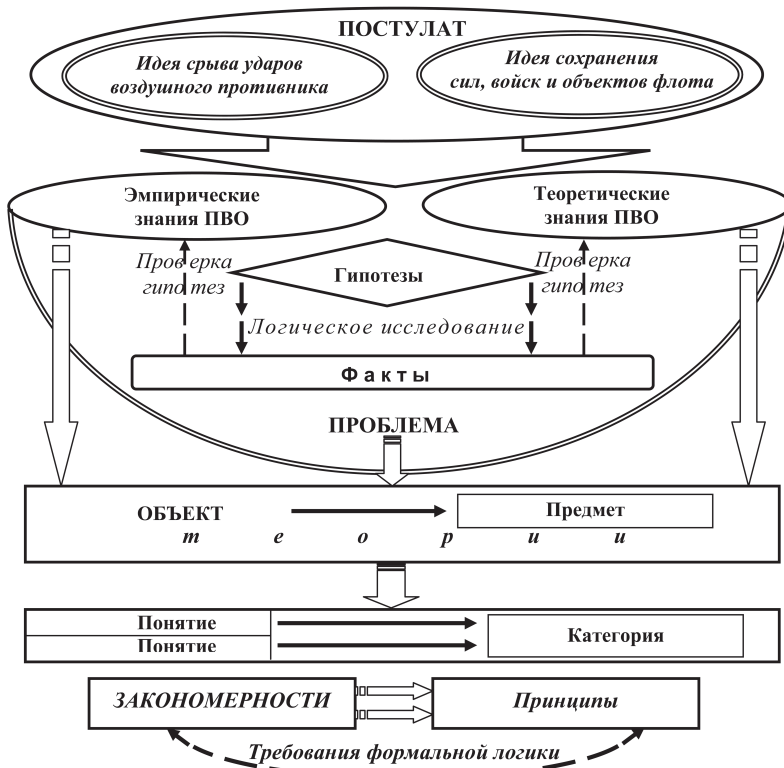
ПОСТУЛАТ

Идея срыва ударов воздушного противника

Идея сохранения сил, войск и объектов флота

Эмпирические знания ПВО

Теоретические знания ПВО

Проверка гипотез

Гипотезы

Проверка гипотез

Логическое исследование

Факты

ПРОБЛЕМА

ОБЪЕКТ

Предмет

т е о р и и

Понятие

Понятие

Категория

ЗАКОНОМЕРНОСТИ

Принципы

Требования формальной логики